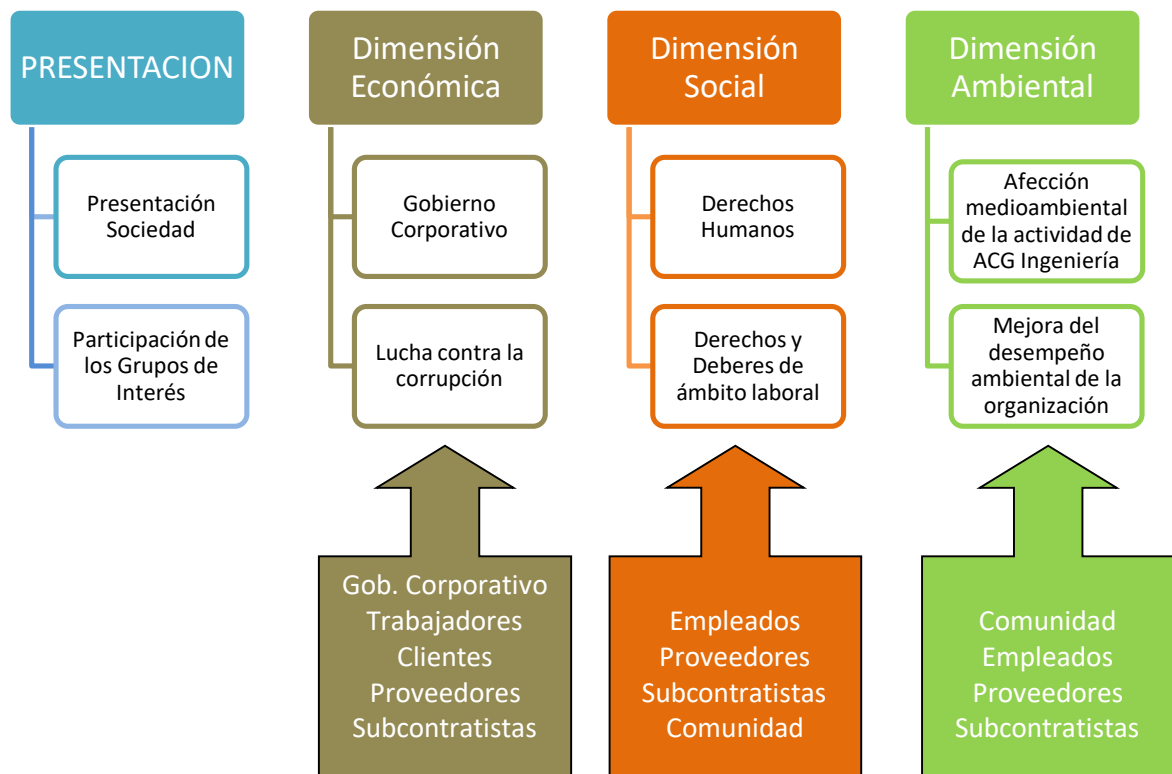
PRESENTACION

Presentación Sociedad

Participación de los Grupos de Interés

Dimensión Económica

Gobierno Corporativo

Lucha contra la corrupción

Gob. Corporativo
Trabajadores
Clientes
Proveedores
Subcontratistas

Dimensión Social

Derechos Humanos

Derechos y Deberes de ámbito laboral

Empleados
Proveedores
Subcontratistas
Comunidad

Dimensión Ambiental

Afección medioambiental de la actividad de ACG Ingeniería

Mejora del desempeño ambiental de la organización

Comunidad
Empleados
Proveedores
Subcontratistas